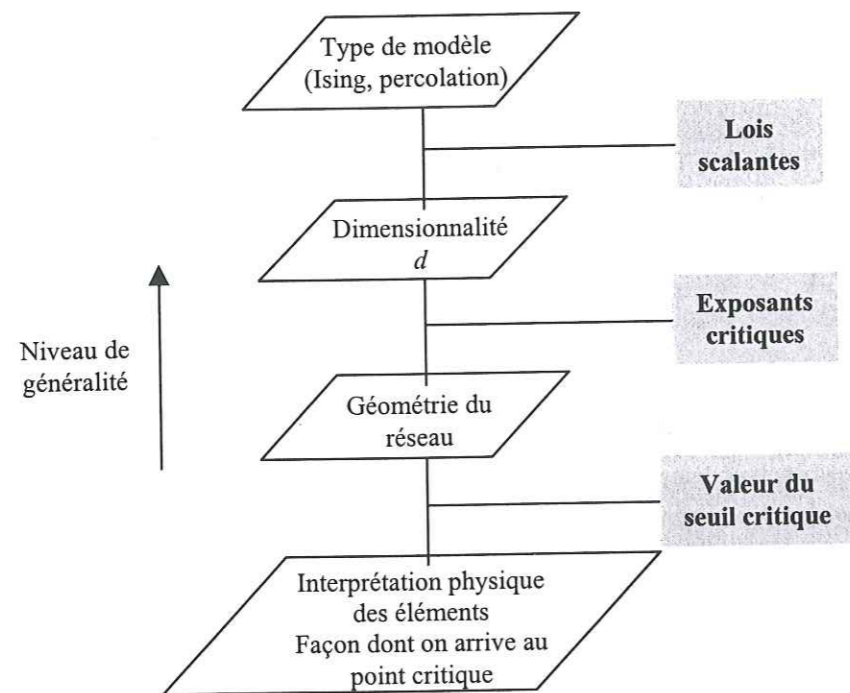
Type de modèle
(Ising, percolation)

Lois scalantes

Dimensionnalité
$d$

Exposants critiques

Niveau de généralité

Géométrie du réseau

Valeur du seuil critique

Interprétation physique des éléments
Façon dont on arrive au point critique